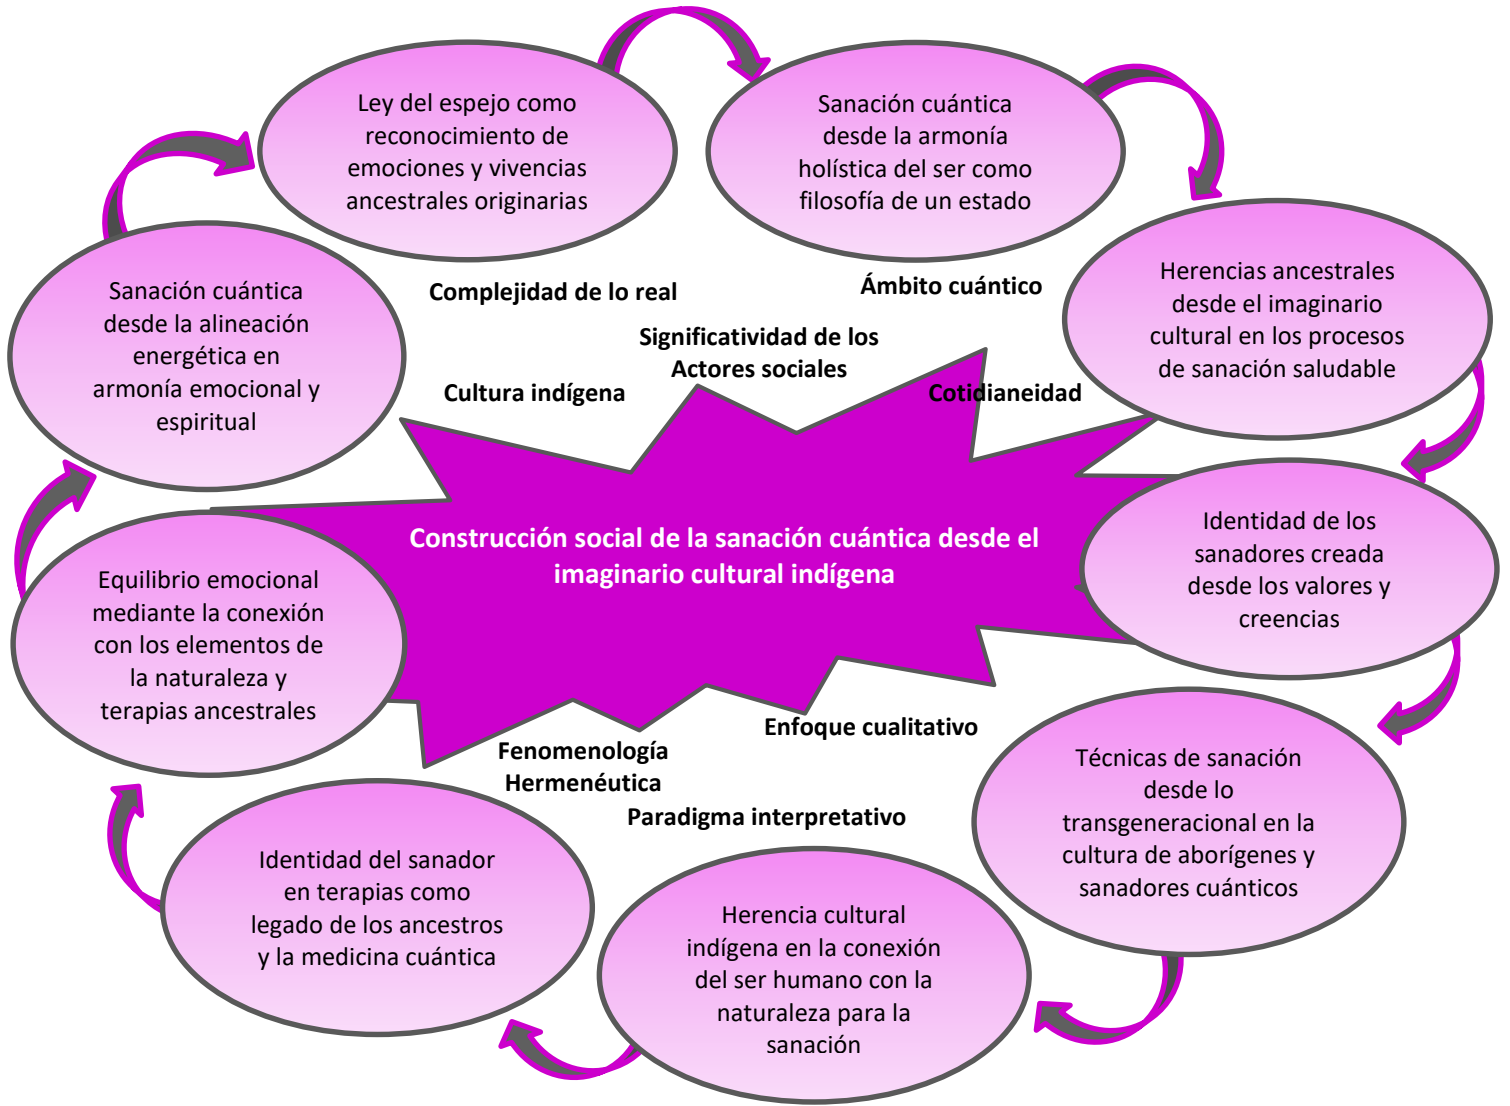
Ley del espejo como reconocimiento de emociones y vivencias ancestrales originarias

Sanación cuántica desde la armonía holística del ser como filosofía de un estado

Herencias ancestrales desde el imaginario cultural en los procesos de sanación saludable

Identidad de los sanadores creada desde los valores y creencias

Técnicas de sanación desde lo transgeneracional en la cultura de aborígenes y sanadores cuánticos

Herencia cultural indígena en la conexión del ser humano con la naturaleza para la sanación

Identidad del sanador en terapias como legado de los ancestros y la medicina cuántica

Equilibrio emocional mediante la conexión con los elementos de la naturaleza y terapias ancestrales

Sanación cuántica desde la alineación energética en armonía emocional y espiritual

Complejidad de lo real

Ámbito cuántico

Significatividad de los Actores sociales

Cultura indígena

Cotidianeidad

Construcción social de la sanación cuántica desde el imaginario cultural indígena

Enfoque cualitativo

Fenomenología Hermenéutica

Paradigma interpretativo